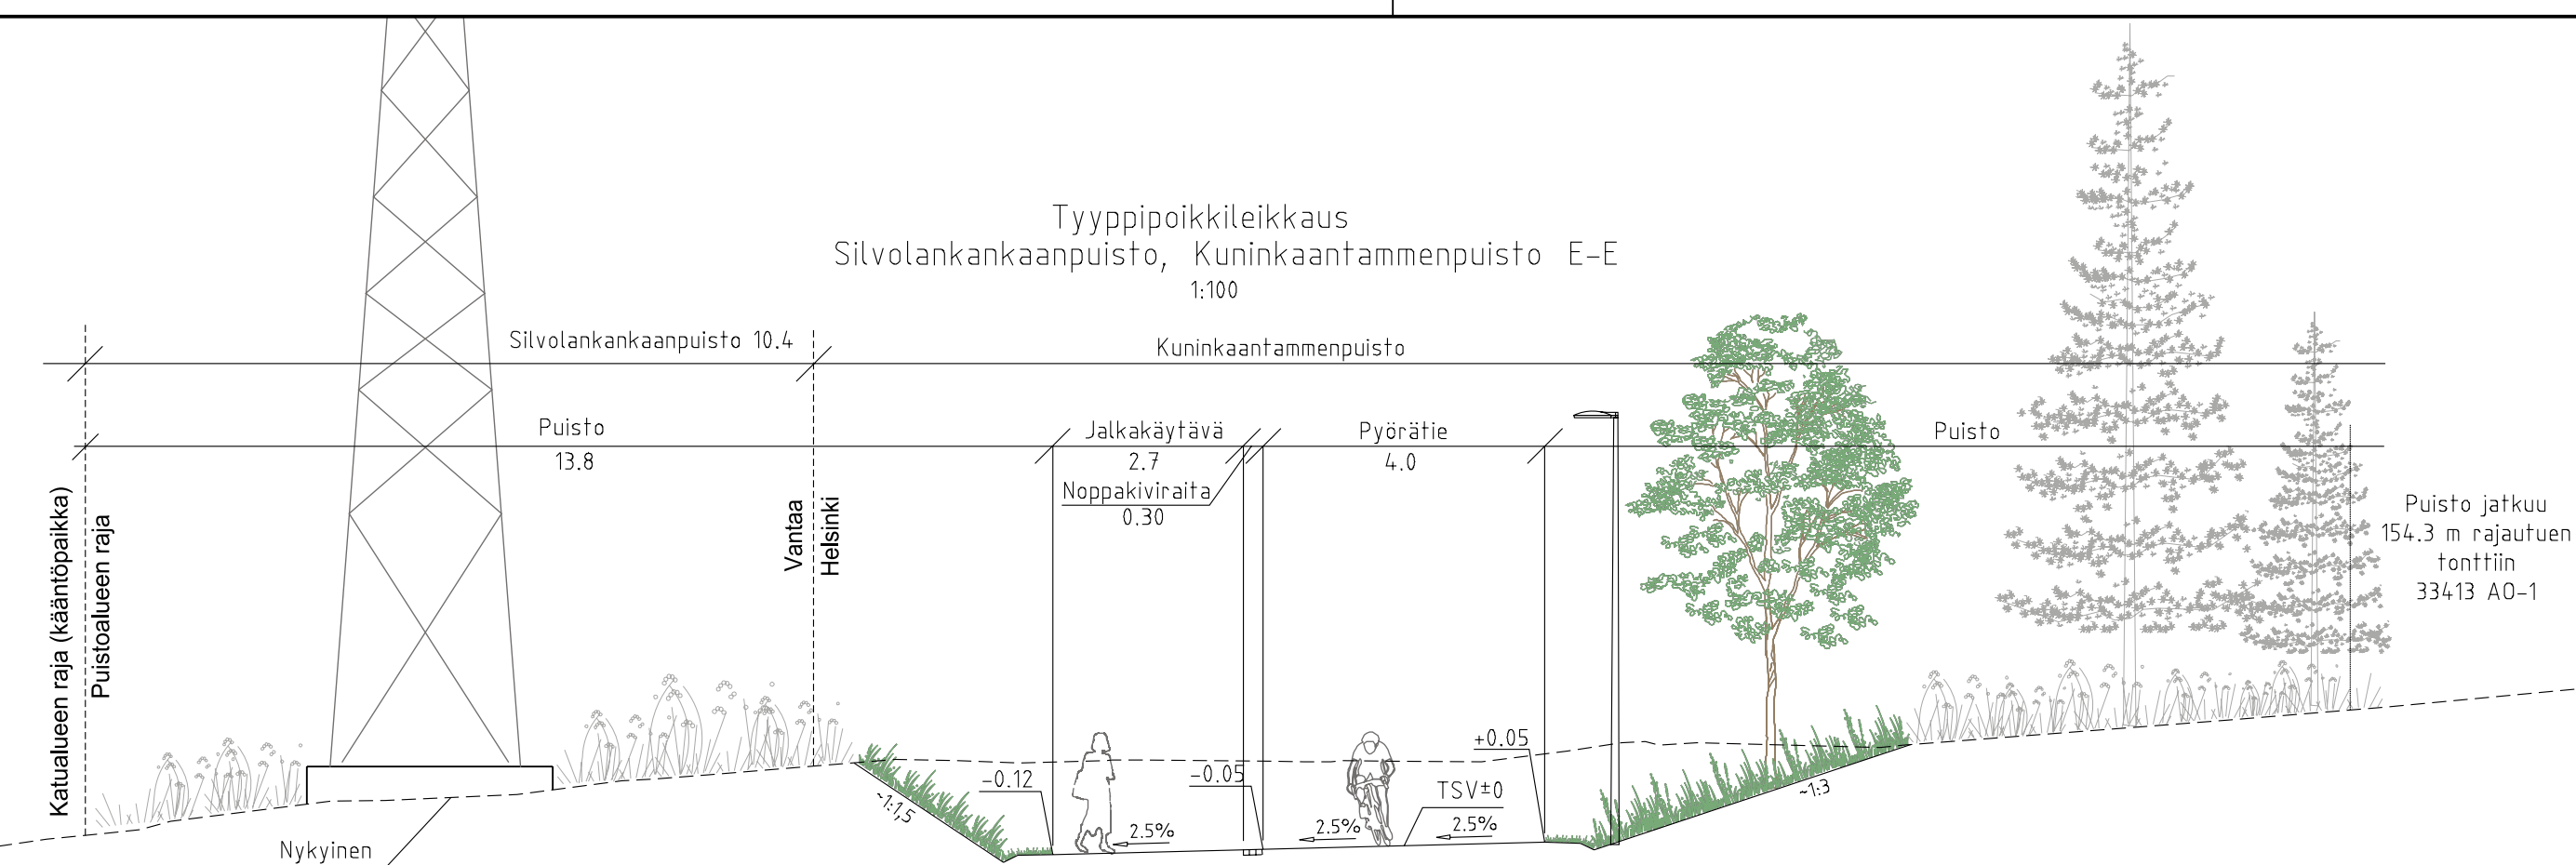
Tyyppipoikkileikkaus
Silvolankankaanpuisto, Kuninkaantammenpuisto E–E
1:100

Silvolankankaanpuisto 10.4

Kuninkaantammenpuisto

Puisto
13.8

Jalkakäytävä
2.7

Noppakiviraita
0.30

Pyörätie
4.0

Puisto

Puisto jatkuu
154.3 m rajautuen
tonttiin
33413 AO-1

Katualueen raja (kääntöpaikka)
Puistoalueen raja

Vantaa
Helsinki

+0.05
–0.12
–0.05
TSV±0
2.5%
2.5%
2.5%
~1:1,5
~1:3

Nykyinen